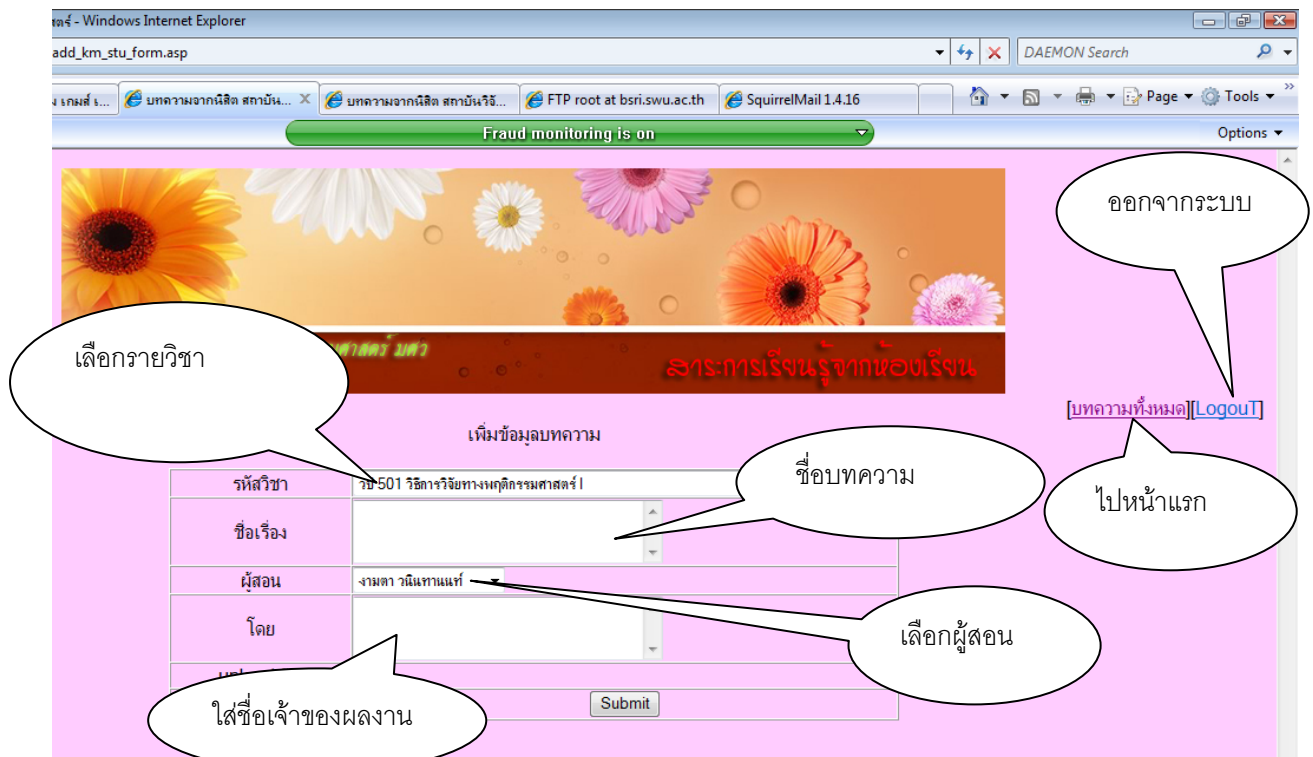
ศตร์ - Windows Internet Explorer

add_km_stu_form.asp

DAEMON Search

เกมส์ I... บทความจากนิสิต สถาบัน... บทความจากนิสิต สถาบันวิจั... FTP root at bsri.swu.ac.th SquirrelMail 1.4.16

Page ▾ Tools ▾

Fraud monitoring is on

Options ▾

ออกจากระบบ

เลือกรายวิชา

ศาสตร์ มศว

สาระการเรียนรู้จากห้องเรียน

[บทความทั้งหมด][LogouT]

เพิ่มข้อมูลบทความ

ชื่อบทความ

ไปหน้าแรก

| รหัสวิชา | วป 501 วิธีการวิจัยทางพฤติกรรมศาสตร์ I |
|---|---|
| ชื่อเรื่อง | |
| ผู้สอน | งามตา วนินทานนท์ |
| โดย | |

เลือกผู้สอน

Submit

ใส่ชื่อเจ้าของผลงาน